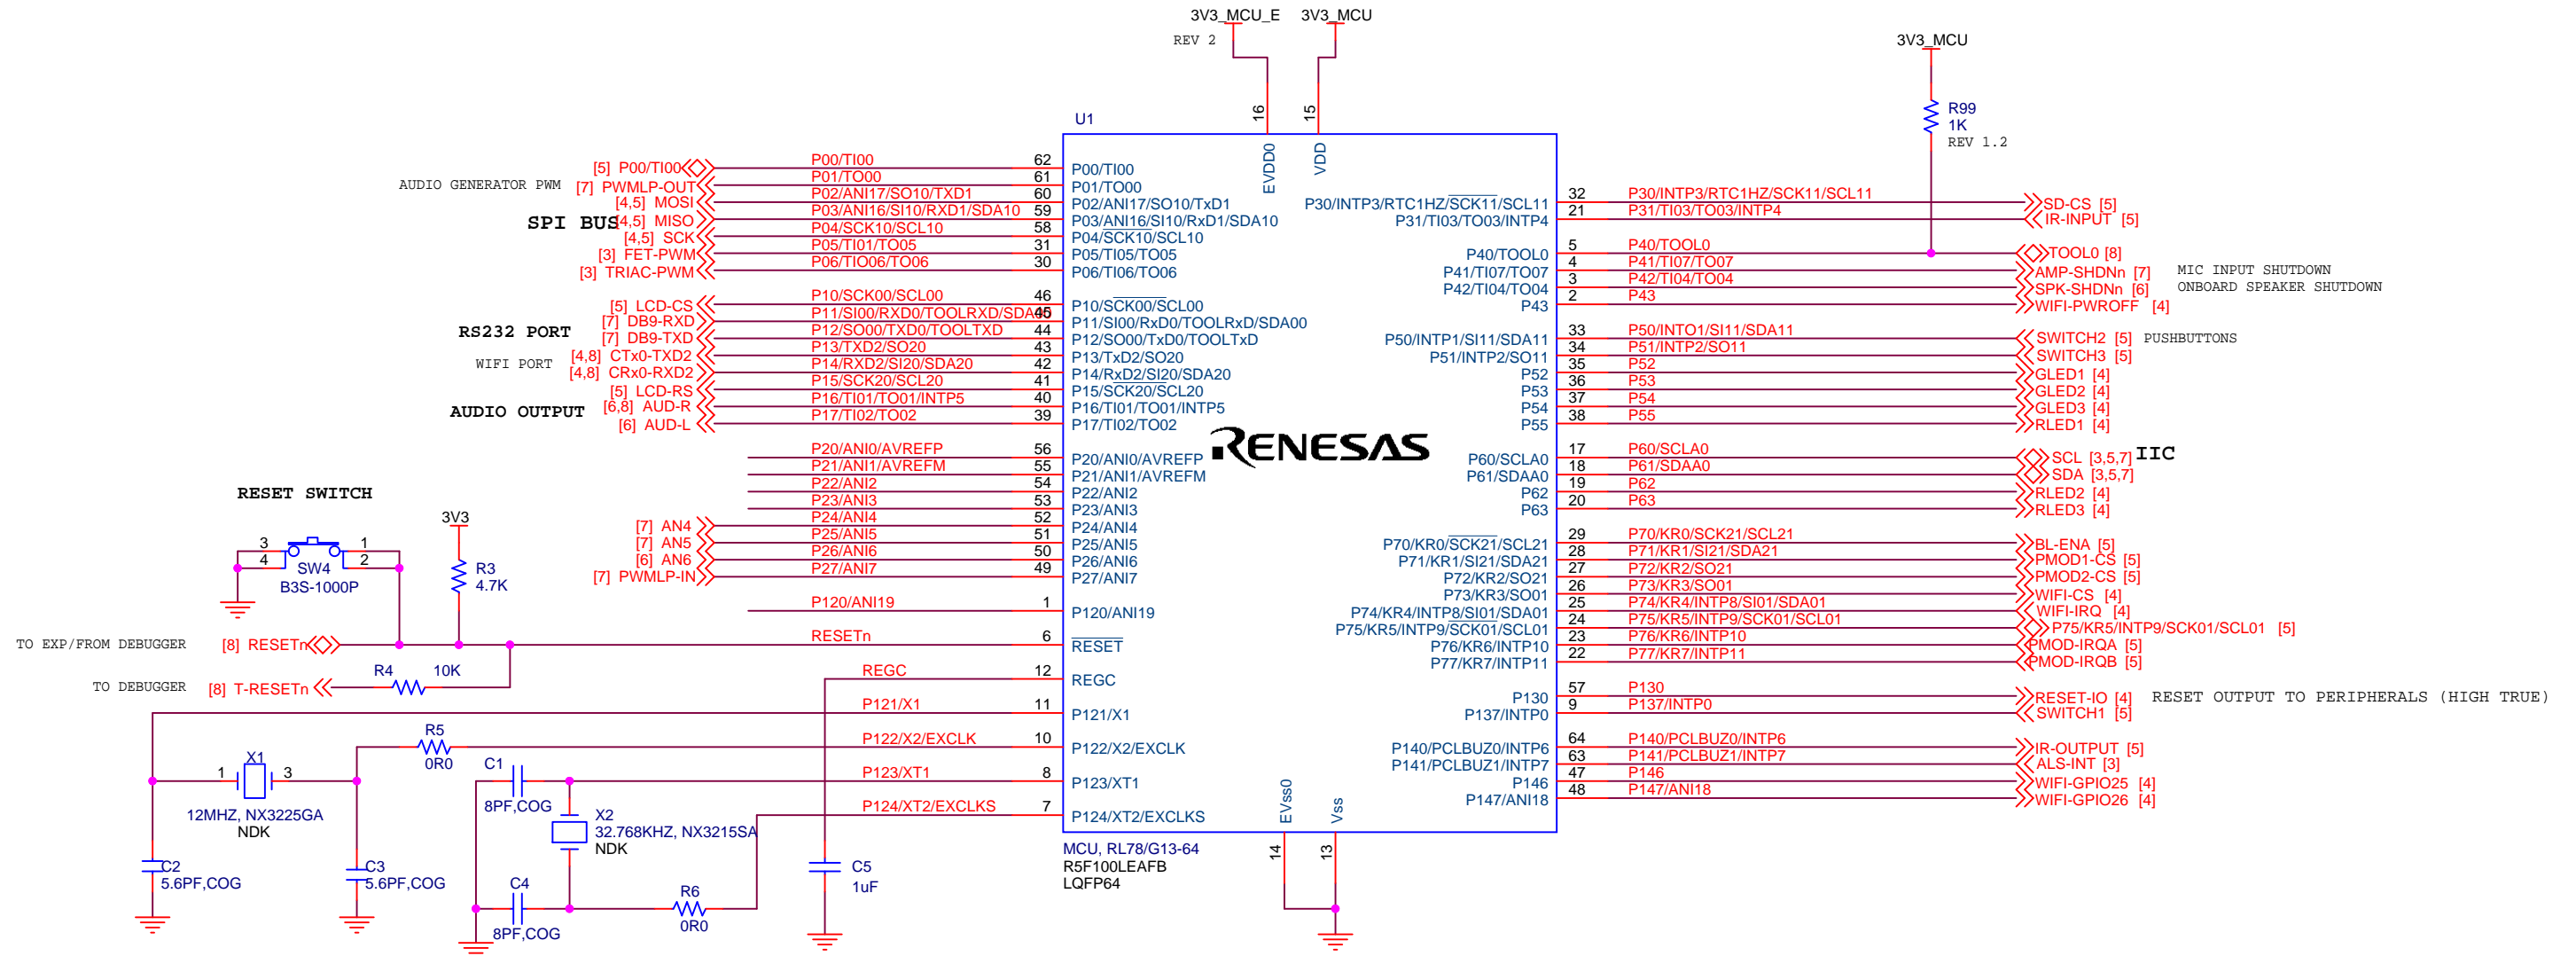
3V3_MCU_E 3V3_MCU
REV 2
3V3_MCU
16 15
U1
EVDD0 VDD
R99 1K REV 1.2

AUDIO GENERATOR PWM
SPI BUS
[5] P00/TI00 P00/TI00 62 P00/TI00
[7] PWMLP-OUT P01/TO00 61 P01/TO00
[4,5] MOSI P02/ANI17/SO10/TXD1 60 P02/ANI17/SO10/TxD1
[4,5] MISO P03/ANI16/SI10/RXD1/SDA10 59 P03/ANI16/SI10/RxD1/SDA10
[4,5] SCK P04/SCK10/SCL10 58 P04/SCK10/SCL10
[3] FET-PWM P05/TI01/TO05 31 P05/TI05/TO05
[3] TRIAC-PWM P06/TIO06/TO06 30 P06/TI06/TO06

RS232 PORT
WIFI PORT
AUDIO OUTPUT
[5] LCD-CS P10/SCK00/SCL00 46 P10/SCK00/SCL00
[7] DB9-RXD P11/SI00/RXD0/TOOLRXD/SDA00 45 P11/SI00/RxD0/TOOLRxD/SDA00
[7] DB9-TXD P12/SO00/TXD0/TOOLTXD 44 P12/SO00/TxD0/TOOLTxD
[4,8] CTx0-TXD2 P13/TXD2/SO20 43 P13/TxD2/SO20
[4,8] CRx0-RXD2 P14/RXD2/SI20/SDA20 42 P14/RxD2/SI20/SDA20
[5] LCD-RS P15/SCK20/SCL20 41 P15/SCK20/SCL20
[6,8] AUD-R P16/TI01/TO01/INTP5 40 P16/TI01/TO01/INTP5
[6] AUD-L P17/TI02/TO02 39 P17/TI02/TO02

P20/ANI0/AVREFP 56 P20/ANI0/AVREFP
P21/ANI1/AVREFM 55 P21/ANI1/AVREFM
P22/ANI2 54 P22/ANI2
P23/ANI3 53 P23/ANI3
P24/ANI4 52 P24/ANI4
[7] AN4 P25/ANI5 51 P25/ANI5
[7] AN5 P26/ANI6 50 P26/ANI6
[6] AN6 P27/ANI7 49 P27/ANI7
[7] PWMLP-IN
P120/ANI19 1 P120/ANI19

RESET SWITCH
3 1 4 2 SW4 B3S-1000P
3V3 R3 4.7K
TO EXP/FROM DEBUGGER [8] RESETn RESETn 6 RESET
R4 10K
TO DEBUGGER [8] T-RESETn
REGC 12 REGC
P121/X1 11 P121/X1
R5 0R0 P122/X2/EXCLK 10 P122/X2/EXCLK
X1 1 3 12MHZ, NX3225GA NDK
C1 8PF,COG P123/XT1 8 P123/XT1
X2 32.768KHZ, NX3215SA NDK P124/XT2/EXCLKS 7 P124/XT2/EXCLKS
C2 5.6PF,COG C3 5.6PF,COG
C4 8PF,COG R6 0R0 C5 1uF
EVss0 Vss 14 13
MCU, RL78/G13-64
R5F100LEAFB
LQFP64

RENESAS

P30/INTP3/RTC1HZ/SCK11/SCL11 32 P30/INTP3/RTC1HZ/SCK11/SCL11 SD-CS [5]
P31/TI03/TO03/INTP4 21 P31/TI03/TO03/INTP4 IR-INPUT [5]
P40/TOOL0 5 P40/TOOL0 TOOL0 [8]
P41/TI07/TO07 4 P41/TI07/TO07 AMP-SHDNn [7] MIC INPUT SHUTDOWN
P42/TI04/TO04 3 P42/TI04/TO04 SPK-SHDNn [6] ONBOARD SPEAKER SHUTDOWN
P43 2 P43 WIFI-PWROFF [4]
P50/INTP1/SI11/SDA11 33 P50/INTO1/SI11/SDA11 SWITCH2 [5] PUSHBUTTONS
P51/INTP2/SO11 34 P51/INTP2/SO11 SWITCH3 [5]
P52 35 P52 GLED1 [4]
P53 36 P53 GLED2 [4]
P54 37 P54 GLED3 [4]
P55 38 P55 RLED1 [4]
P60/SCLA0 17 P60/SCLA0 SCL [3,5,7] IIC
P61/SDAA0 18 P61/SDAA0 SDA [3,5,7]
P62 19 P62 RLED2 [4]
P63 20 P63 RLED3 [4]
P70/KR0/SCK21/SCL21 29 P70/KR0/SCK21/SCL21 BL-ENA [5]
P71/KR1/SI21/SDA21 28 P71/KR1/SI21/SDA21 PMOD1-CS [5]
P72/KR2/SO21 27 P72/KR2/SO21 PMOD2-CS [5]
P73/KR3/SO01 26 P73/KR3/SO01 WIFI-CS [4]
P74/KR4/INTP8/SI01/SDA01 25 P74/KR4/INTP8/SI01/SDA01 WIFI-IRQ [4]
P75/KR5/INTP9/SCK01/SCL01 24 P75/KR5/INTP9/SCK01/SCL01 P75/KR5/INTP9/SCK01/SCL01 [5]
P76/KR6/INTP10 23 P76/KR6/INTP10 PMOD-IRQA [5]
P77/KR7/INTP11 22 P77/KR7/INTP11 PMOD-IRQB [5]
P130 57 P130 RESET-IO [4] RESET OUTPUT TO PERIPHERALS (HIGH TRUE)
P137/INTP0 9 P137/INTP0 SWITCH1 [5]
P140/PCLBUZ0/INTP6 64 P140/PCLBUZ0/INTP6 IR-OUTPUT [5]
P141/PCLBUZ1/INTP7 63 P141/PCLBUZ1/INTP7 ALS-INT [3]
P146 47 P146 WIFI-GPIO25 [4]
P147/ANI18 48 P147/ANI18 WIFI-GPIO26 [4]